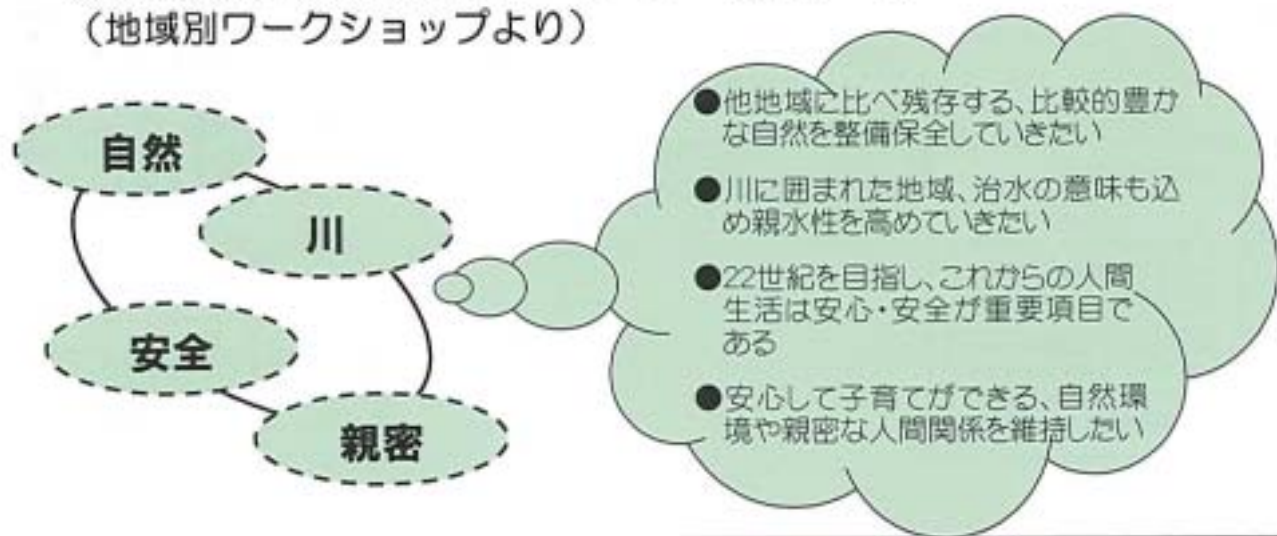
（地域別ワークショップより）

自然

川

安全

親密

●他地域に比べ残存する、比較的豊かな自然を整備保全していきたい

●川に囲まれた地域、治水の意味も込め親水性を高めていきたい

●22世紀を目指し、これからの人間生活は安心・安全が重要項目である

●安心して子育てができる、自然環境や親密な人間関係を維持したい